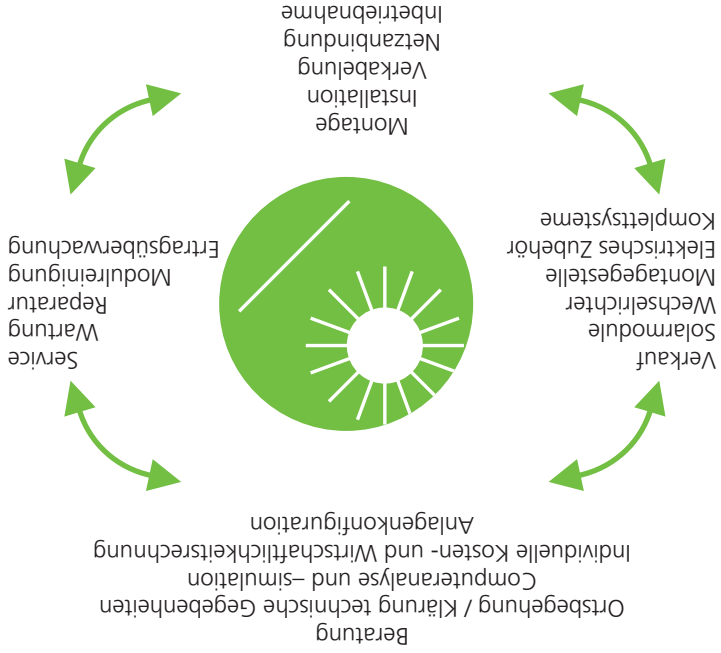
Beratung
Ortsbegehung / Klärung technische Gegebenheiten
Computeranalyse und –simulation
Individuelle Kosten- und Wirtschaftlichkeitsrechnung
Anlagenkonfiguration

Verkauf
Solarmodule
Wechselrichter
Montagegestelle
Elektrisches Zubehör
Komplettsysteme

Montage
Installation
Verkabelung
Netzanbindung
Inbetriebnahme

Service
Wartung
Reparatur
Modulreinigung
Ertragsüberwachung